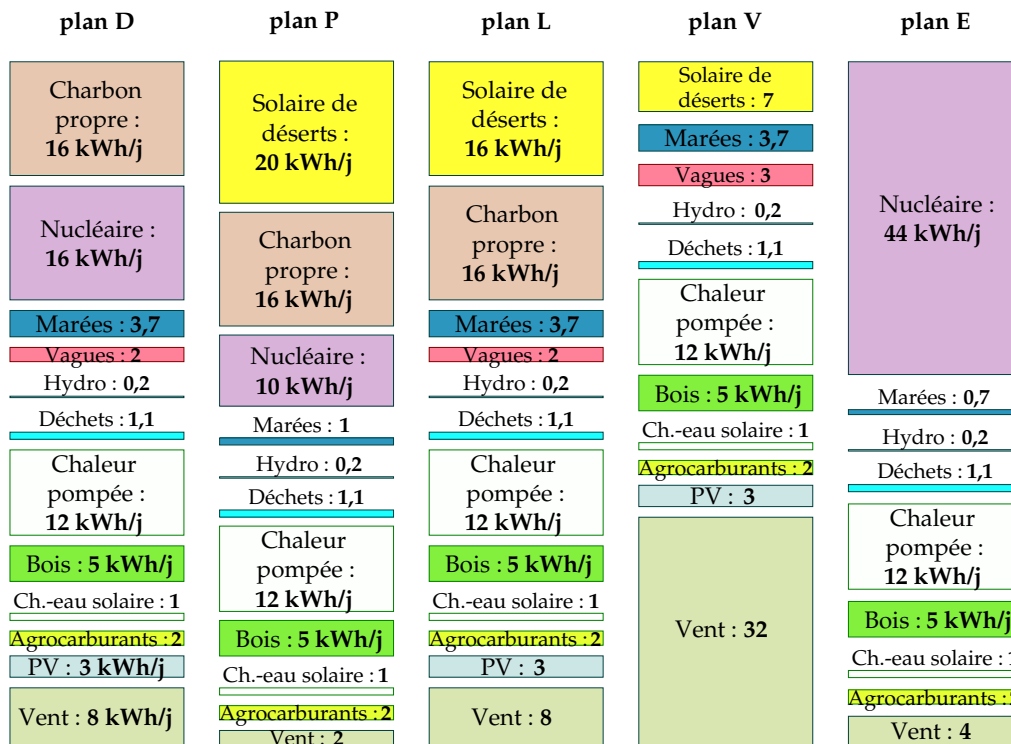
plan D

Charbon propre : **16 kWh/j**

Nucléaire : **16 kWh/j**

Marées : **3,7**

Vagues : **2**

Hydro : **0,2**

Déchets : **1,1**

Chaleur pompée : **12 kWh/j**

Bois : **5 kWh/j**

Ch.-eau solaire : **1**

Agrocarburants : **2**

PV : **3 kWh/j**

Vent : **8 kWh/j**

plan P

Solaire de déserts : **20 kWh/j**

Charbon propre : **16 kWh/j**

Nucléaire : **10 kWh/j**

Marées : **1**

Hydro : **0,2**

Déchets : **1,1**

Chaleur pompée : **12 kWh/j**

Bois : **5 kWh/j**

Ch.-eau solaire : **1**

Agrocarburants : **2**

Vent : **2**

plan L

Solaire de déserts : **16 kWh/j**

Charbon propre : **16 kWh/j**

Marées : **3,7**

Vagues : **2**

Hydro : **0,2**

Déchets : **1,1**

Chaleur pompée : **12 kWh/j**

Bois : **5 kWh/j**

Ch.-eau solaire : **1**

Agrocarburants : **2**

PV : **3**

Vent : **8**

plan V

Solaire de déserts : **7**

Marées : **3,7**

Vagues : **3**

Hydro : **0,2**

Déchets : **1,1**

Chaleur pompée : **12 kWh/j**

Bois : **5 kWh/j**

Ch.-eau solaire : **1**

Agrocarburants : **2**

PV : **3**

Vent : **32**

plan E

Nucléaire : **44 kWh/j**

Marées : **0,7**

Hydro : **0,2**

Déchets : **1,1**

Chaleur pompée : **12 kWh/j**

Bois : **5 kWh/j**

Ch.-eau solaire : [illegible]

Agrocarburants : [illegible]

Vent : **4**